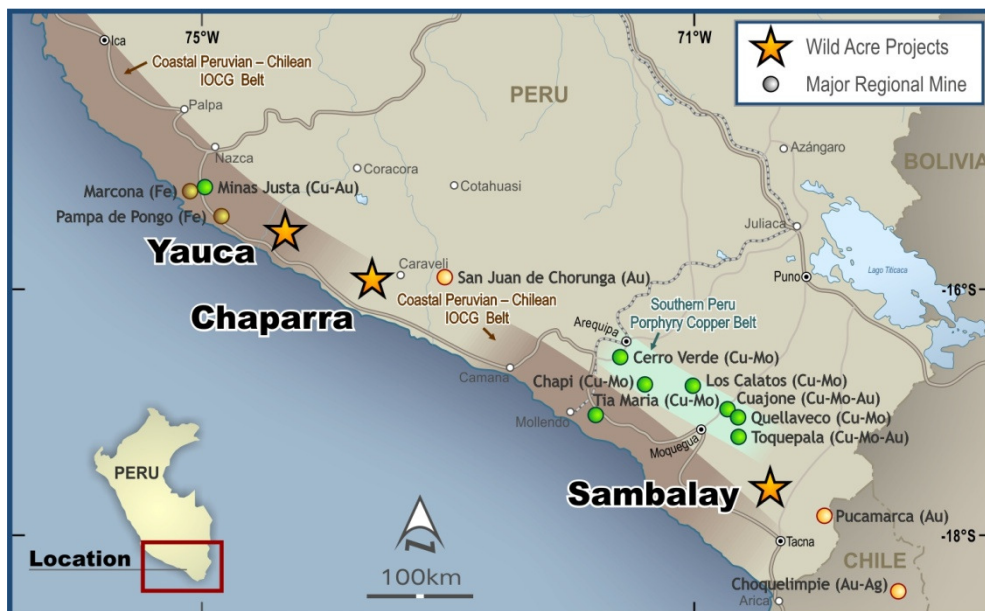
Wild Acre Projects
Major Regional Mine

75°W
71°W

Ica
Coastal Peruvian – Chilean IOCG Belt
PERU
Palpa
Nazca
Coracora
Azángaro
BOLIVIA
Marcona (Fe)
Minas Justa (Cu-Au)
Cotahuasi
Pampa de Pongo (Fe)
Juliaca
Yauca
Caraveli
San Juan de Chorunga (Au)
Puno
Lago Titicaca
-16°S
Coastal Peruvian – Chilean IOCG Belt
Chaparra
Southern Peru Porphyry Copper Belt
Arequipa
Cerro Verde (Cu-Mo)
Camana
Chapi (Cu-Mo)
Los Calatos (Cu-Mo)
Cuajone (Cu-Mo-Au)
Tia Maria (Cu-Mo)
Quellaveco (Cu-Mo)
Mollendo
Moquegua
Toquepala (Cu-Mo-Au)
PERU
Sambalay
Pucamarca (Au)
Tacna
CHILE
-18°S
Location
100km
Choquelimpie (Au-Ag)
Arica